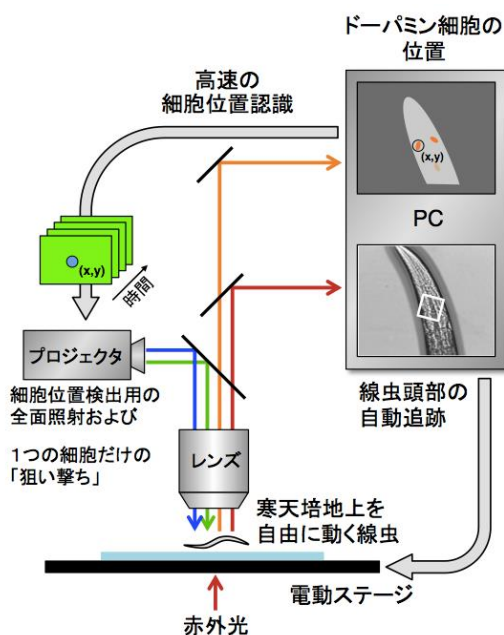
ドーパミン細胞の位置

高速の細胞位置認識

(x,y)

PC

(x,y)

時間

プロジェクタ

細胞位置検出用の全面照射および

1つの細胞だけの「狙い撃ち」

レンズ

線虫頭部の自動追跡

寒天培地上を自由に動く線虫

電動ステージ

赤外光